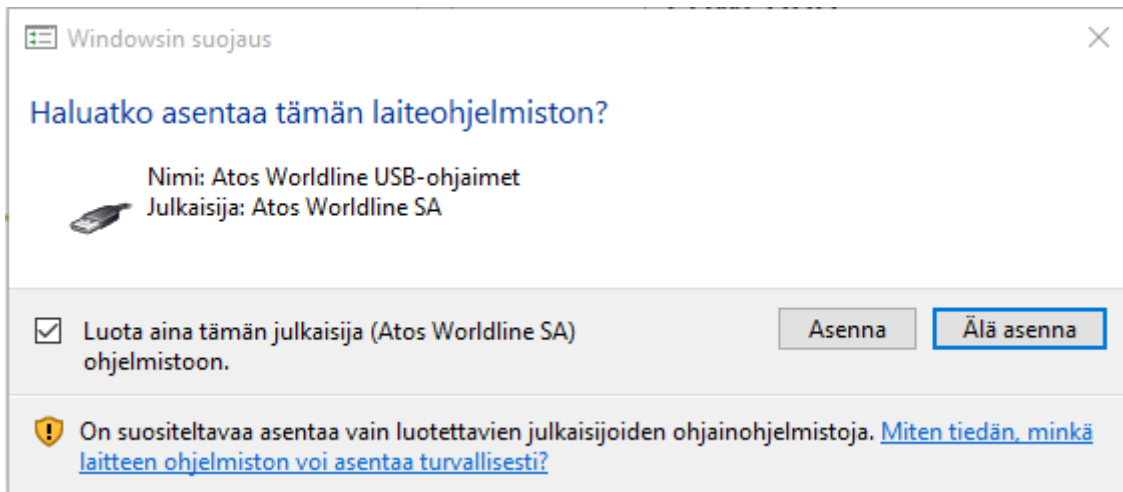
Windowsin suojaus

Haluatko asentaa tämän laiteohjelmiston?

Nimi: Atos Worldline USB-ohjaimet
Julkaisija: Atos Worldline SA

Luota aina tämän julkaisija (Atos Worldline SA) ohjelmistoon.

Asenna

Älä asenna

On suositeltavaa asentaa vain luotettavien julkaisijoiden ohjainohjelmistoja. Miten tiedän, minkä laitteen ohjelmiston voi asentaa turvallisesti?